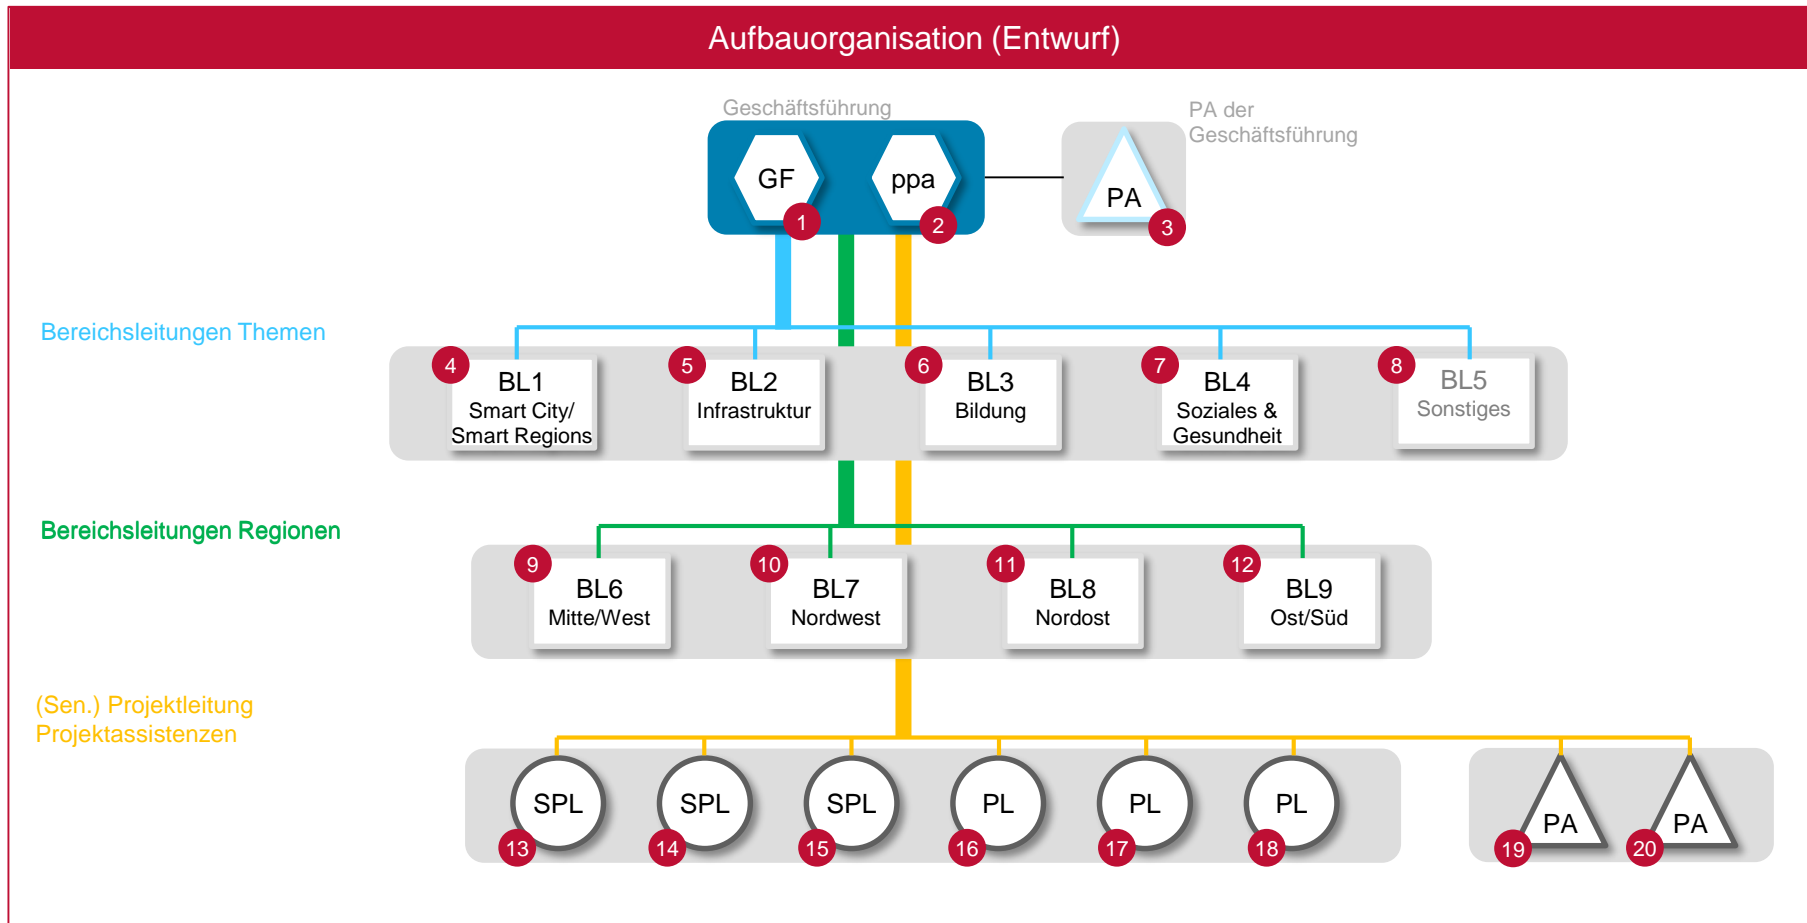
Aufbauorganisation (Entwurf)

Geschäftsführung

GF 1

ppa 2

PA der Geschäftsführung

PA 3

Bereichsleitungen Themen

4 BL1 Smart City/ Smart Regions

5 BL2 Infrastruktur

6 BL3 Bildung

7 BL4 Soziales & Gesundheit

8 BL5 Sonstiges

Bereichsleitungen Regionen

9 BL6 Mitte/West

10 BL7 Nordwest

11 BL8 Nordost

12 BL9 Ost/Süd

(Sen.) Projektleitung
Projektassistenzen

SPL 13

SPL 14

SPL 15

PL 16

PL 17

PL 18

PA 19

PA 20